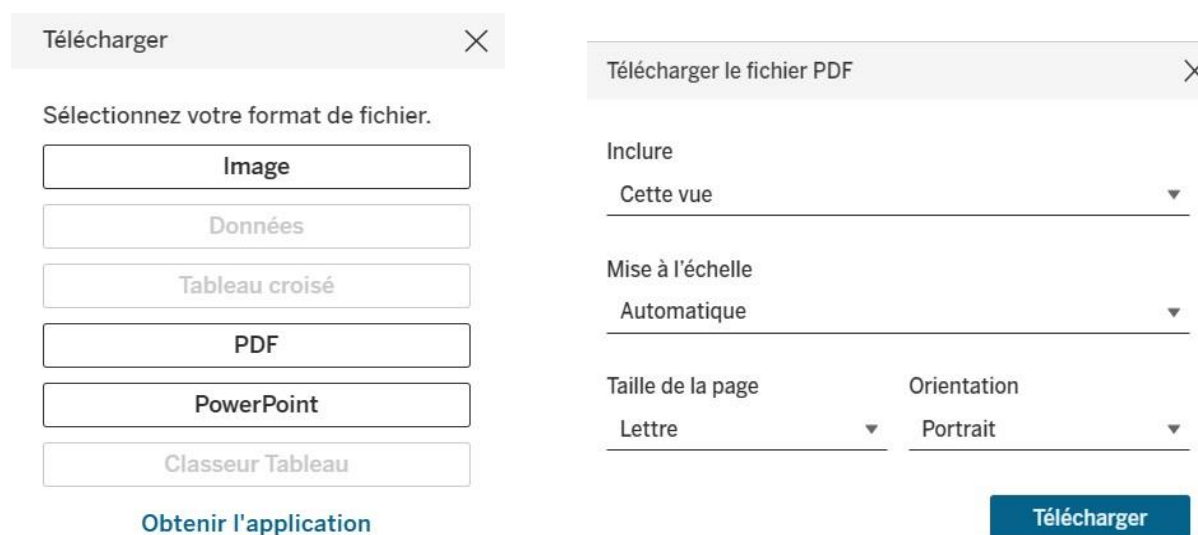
Télécharger

Sélectionnez votre format de fichier.

Image

Données

Tableau croisé

PDF

PowerPoint

Classeur Tableau

Obtenir l'application

Télécharger le fichier PDF

Inclure

Cette vue

Mise à l'échelle

Automatique

Taille de la page

Lettre

Orientation

Portrait

Télécharger